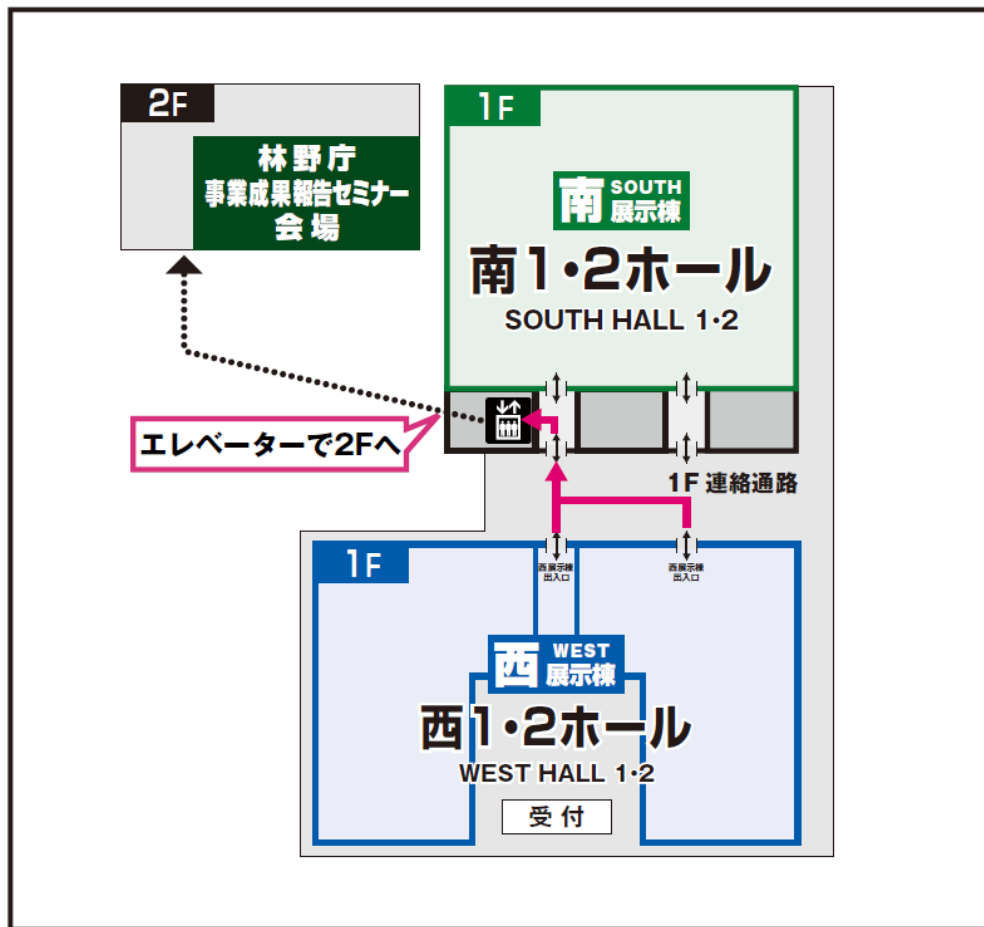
2F

林野庁
事業成果報告セミナー
会場

1F

南 SOUTH
展示棟

南1・2ホール
SOUTH HALL 1・2

エレベーターで2Fへ

1F 連絡通路

1F

西展示棟
出入口

西展示棟
出入口

西 WEST
展示棟

西1・2ホール
WEST HALL 1・2

受付